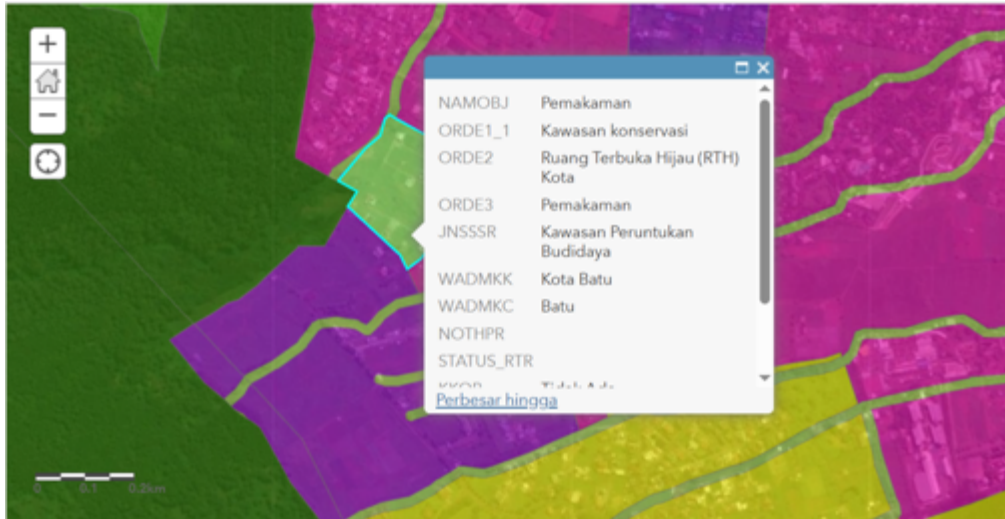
+
−

| NAMOBJ | Pemakaman |
|---|---|
| ORDE1_1 | Kawasan konservasi |
| ORDE2 | Ruang Terbuka Hijau (RTH) Kota |
| ORDE3 | Pemakaman |
| JNSSSR | Kawasan Peruntukan Budidaya |
| WADMKK | Kota Batu |
| WADMKC | Batu |
| NOTHPR | |
| STATUS_RTR | |
| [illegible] | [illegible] |

Perbesar hingga

0 0.1 0.2km